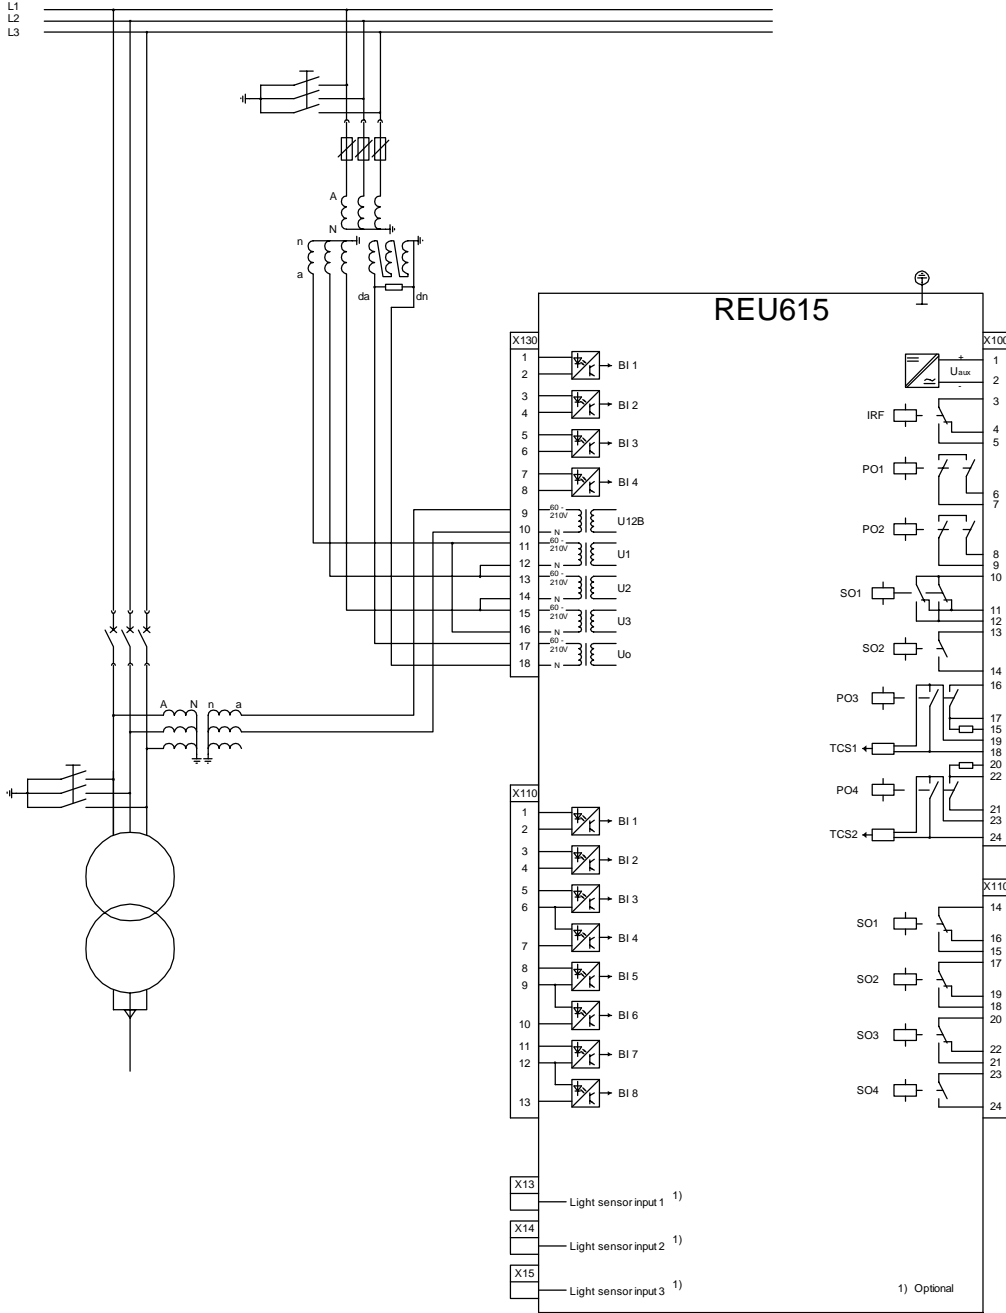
L1
L2
L3

A
N
n
a
da
dn

A N n a

REU615

X130
1
2
BI 1
3
4
BI 2
5
6
BI 3
7
8
BI 4
9
60 - 210V
10
N
U12B
11
60 - 210V
12
N
U1
13
60 - 210V
14
N
U2
15
60 - 210V
16
N
U3
17
60 - 210V
18
N
Uo

X100
1
2
+
Uaux
-
3
IRF
4
5
PO1
6
7
PO2
8
9
10
SO1
11
12
13
SO2
14
16
PO3
17
15
19
18
TCS1
20
22
PO4
21
23
TCS2
24

X110
1
2
BI 1
3
4
BI 2
5
6
BI 3
BI 4
7
8
9
BI 5
BI 6
10
11
12
BI 7
BI 8
13

X110
14
SO1
16
15
17
SO2
19
18
20
SO3
22
21
23
SO4
24

X13
Light sensor input 1 1)
X14
Light sensor input 2 1)
X15
Light sensor input 3 1)

1) Optional